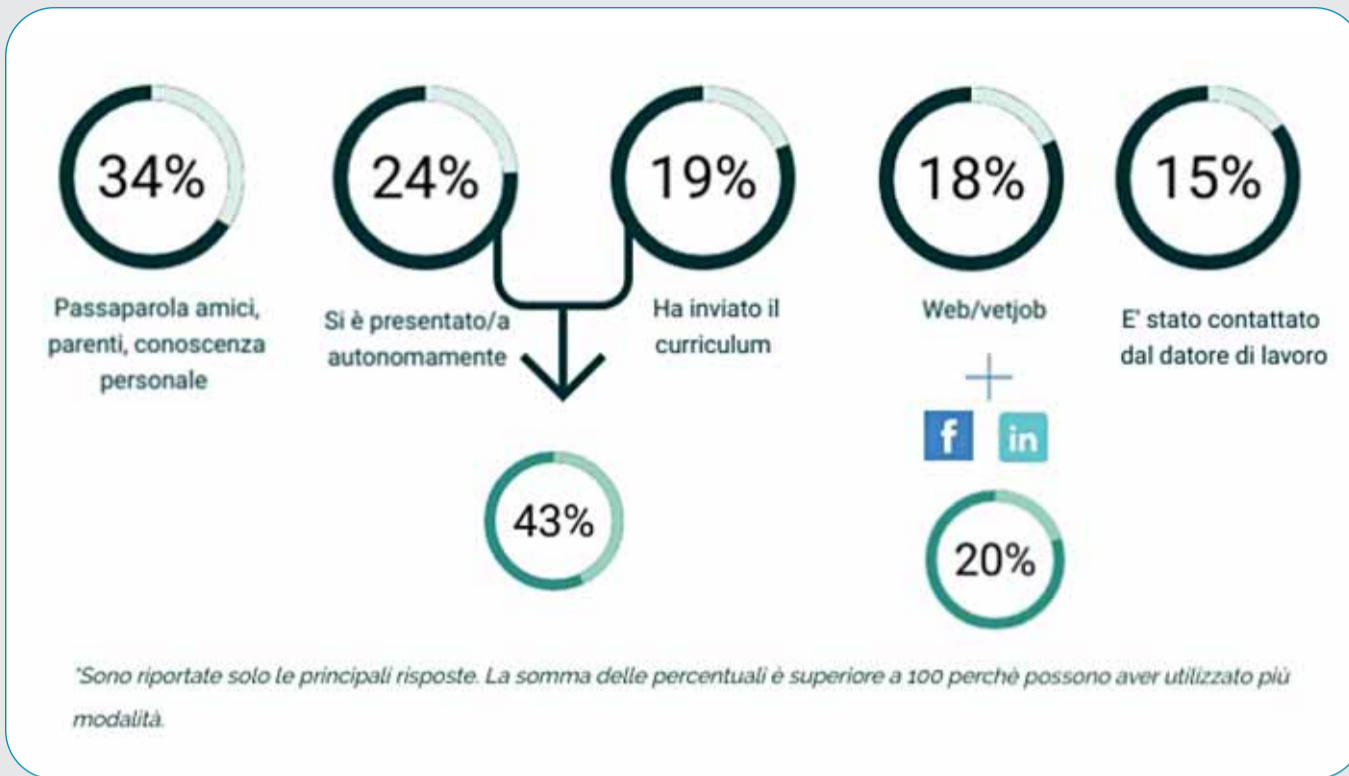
34%

Passaparola amici, parenti, conoscenza personale

24%

Si è presentato/a autonomamente

19%

Ha inviato il curriculum

43%

18%

Web/vetjob

+

f in

20%

15%

E' stato contattato dal datore di lavoro

*Sono riportate solo le principali risposte. La somma delle percentuali è superiore a 100 perchè possono aver utilizzato più modalità.